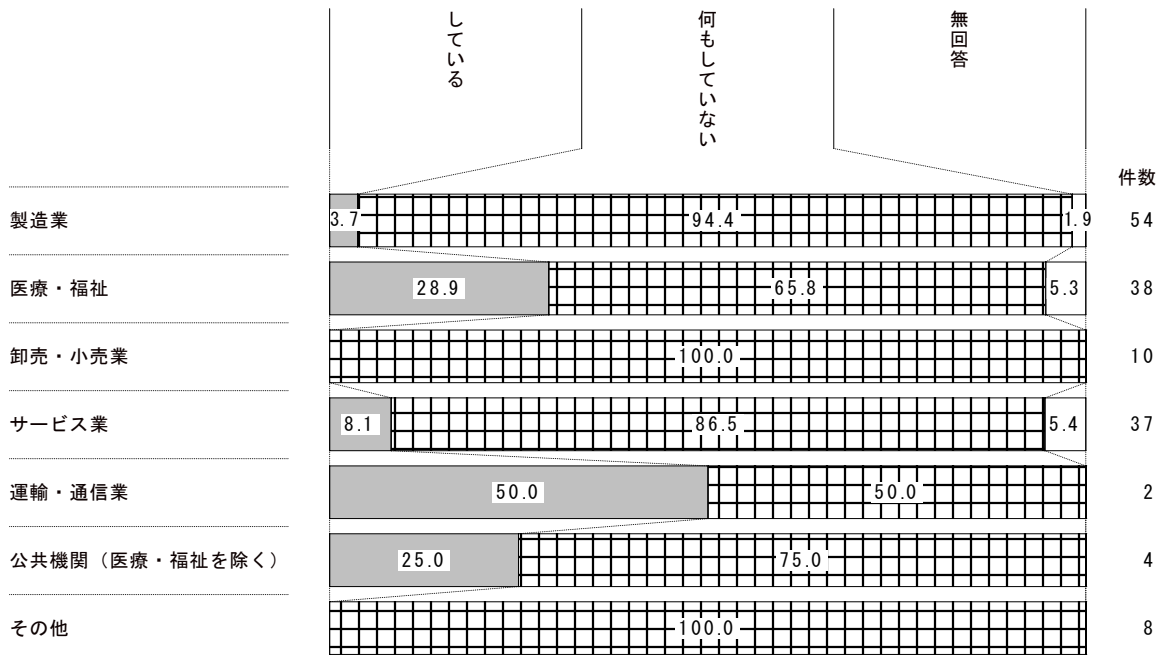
している

何もしていない

無回答

件数

| | している | 何もしていない | 無回答 | 件数 |
|---|---|---|---|---|
| 製造業 | 3.7 | 94.4 | 1.9 | 54 |
| 医療・福祉 | 28.9 | 65.8 | 5.3 | 38 |
| 卸売・小売業 | | 100.0 | | 10 |
| サービス業 | 8.1 | 86.5 | 5.4 | 37 |
| 運輸・通信業 | 50.0 | 50.0 | | 2 |
| 公共機関（医療・福祉を除く） | 25.0 | 75.0 | | 4 |
| その他 | | 100.0 | | 8 |